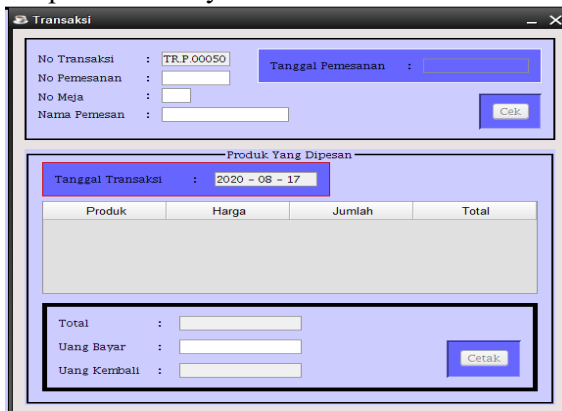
Transaksi

No Transaksi : TR.P.00050
No Pemesanan :
No Meja :
Nama Pemesan :

Tanggal Pemesanan :

Cek

Produk Yang Dipesan

Tanggal Transaksi : 2020 - 08 - 17

| Produk | Harga | Jumlah | Total |
|---|---|---|---|

Total :
Uang Bayar :
Uang Kembali :

Cetak